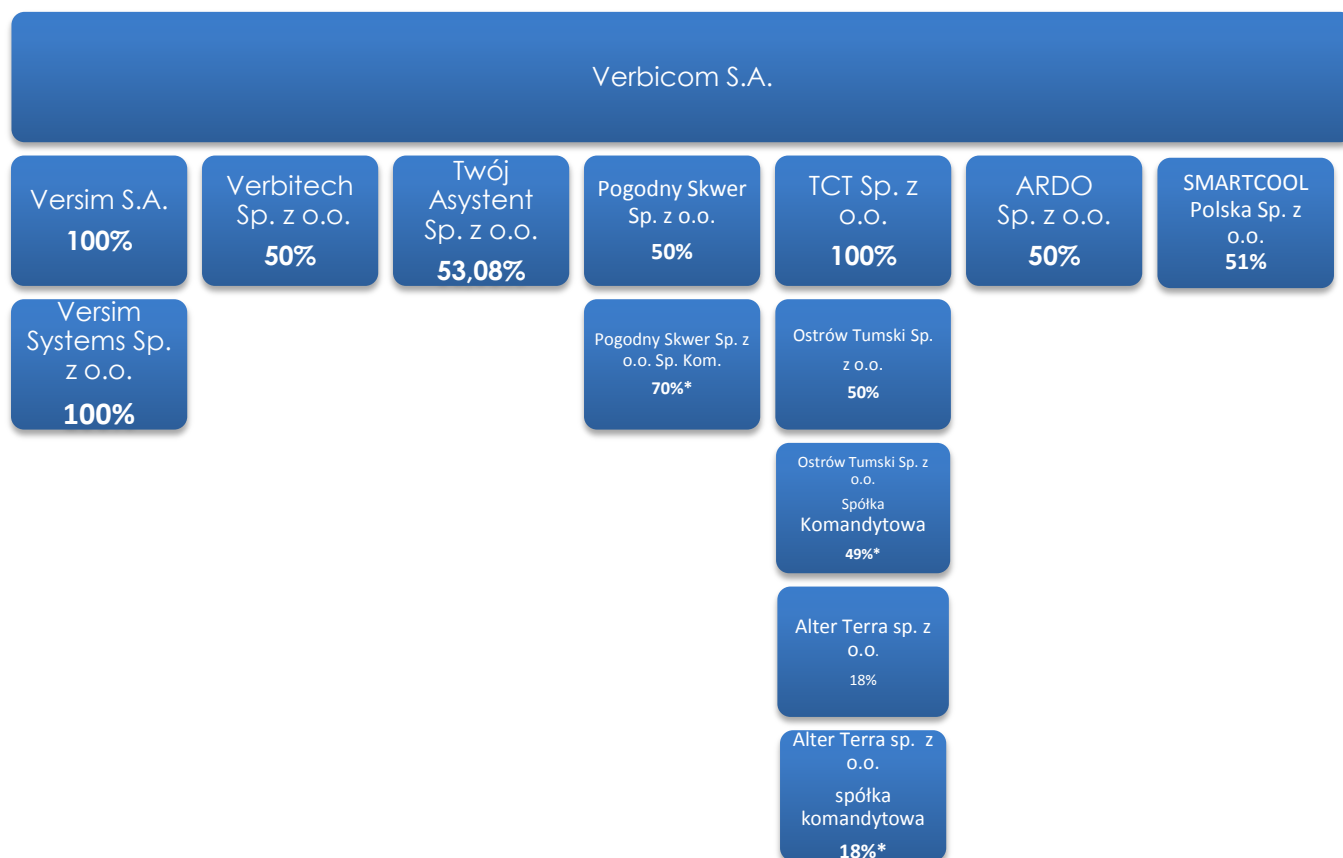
Verbicom S.A.

Versim S.A.
100%

Verbitech Sp. z o.o.
50%

Twój Asystent Sp. z o.o.
53,08%

Pogodny Skwer Sp. z o.o.
50%

TCT Sp. z o.o.
100%

ARDO Sp. z o.o.
50%

SMARTCOOL Polska Sp. z o.o.
51%

Versim Systems Sp. z o.o.
100%

Pogodny Skwer Sp. z o.o. Sp. Kom.
70%*

Ostrów Tumski Sp. z o.o.
50%

Ostrów Tumski Sp. z o.o.
Spółka Komandytowa
49%*

Alter Terra sp. z o.o.
18%

Alter Terra sp. z o.o.
spółka komandytowa
18%*